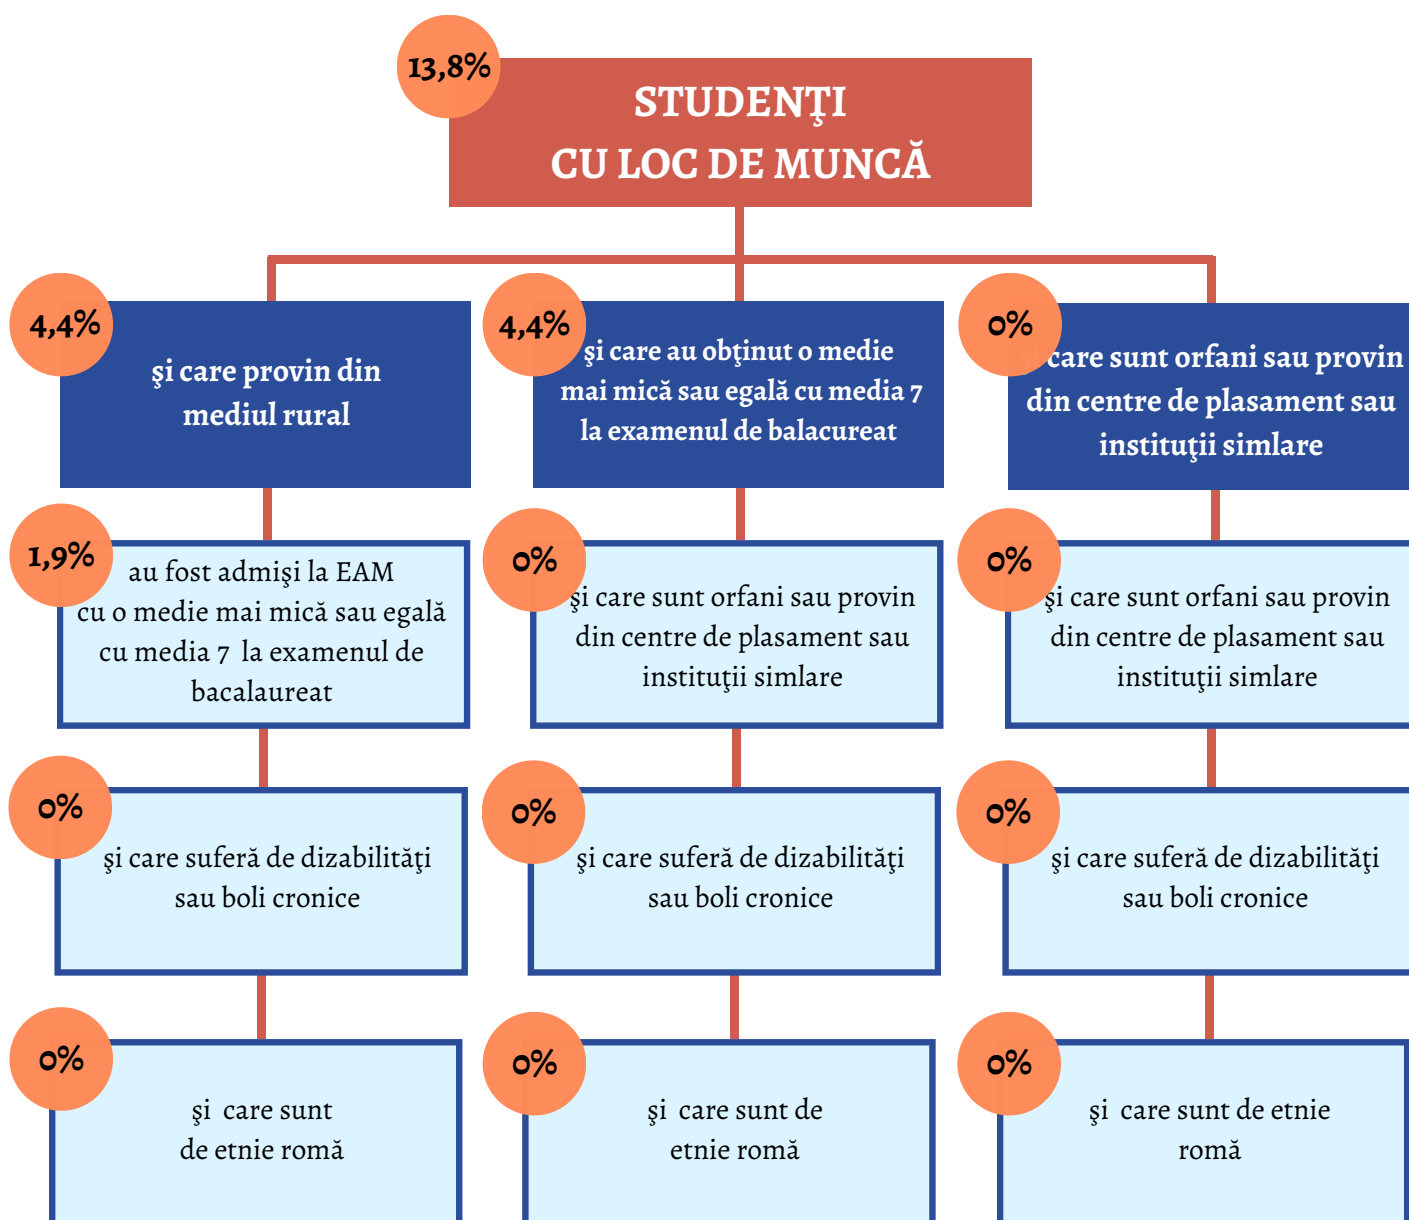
13,8%

STUDENŢI
CU LOC DE MUNCĂ

4,4%

şi care provin din mediul rural

4,4%

şi care au obţinut o medie mai mică sau egală cu media 7 la examenul de balacureat

0%

care sunt orfani sau provin din centre de plasament sau instituţii simlare

1,9%

au fost admişi la EAM cu o medie mai mică sau egală cu media 7 la examenul de bacalaureat

0%

şi care sunt orfani sau provin din centre de plasament sau instituţii simlare

0%

şi care sunt orfani sau provin din centre de plasament sau instituţii simlare

0%

şi care suferă de dizabilităţi sau boli cronice

0%

şi care suferă de dizabilităţi sau boli cronice

0%

şi care suferă de dizabilităţi sau boli cronice

0%

şi care sunt de etnie romă

0%

şi care sunt de etnie romă

0%

şi care sunt de etnie romă